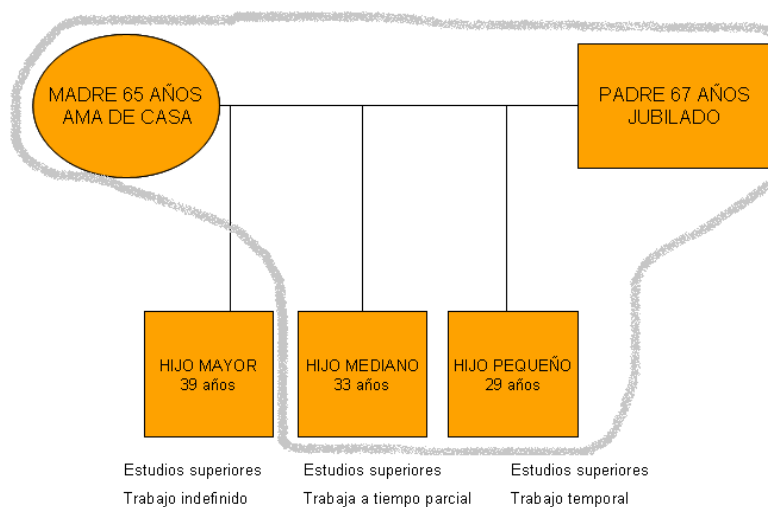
MADRE 65 AÑOS
AMA DE CASA

PADRE 67 AÑOS
JUBILADO

HIJO MAYOR
39 años

HIJO MEDIANO
33 años

HIJO PEQUEÑO
29 años

Estudios superiores
Trabajo indefinido

Estudios superiores
Trabaja a tiempo parcial

Estudios superiores
Trabajo temporal